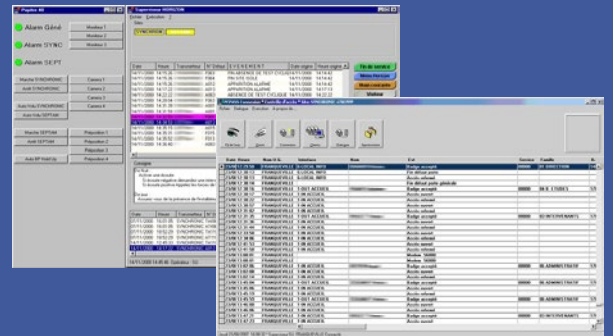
Alarm Géné

Alarm SYNC

Alarm SEPT

Superviseur

Fin de service

Menu Horizon

Date | Heure | Etat | Service | Famille

Badge accepté

Fin défilé pass

Badge accepté

Accès refusé

Accès autorisé

Badge accepté

Accès refusé

Accès autorisé

Badge accepté

Accès refusé

Accès autorisé

Badge accepté

Accès refusé

Accès autorisé

Badge accepté

Accès refusé

Accès autorisé

Badge accepté